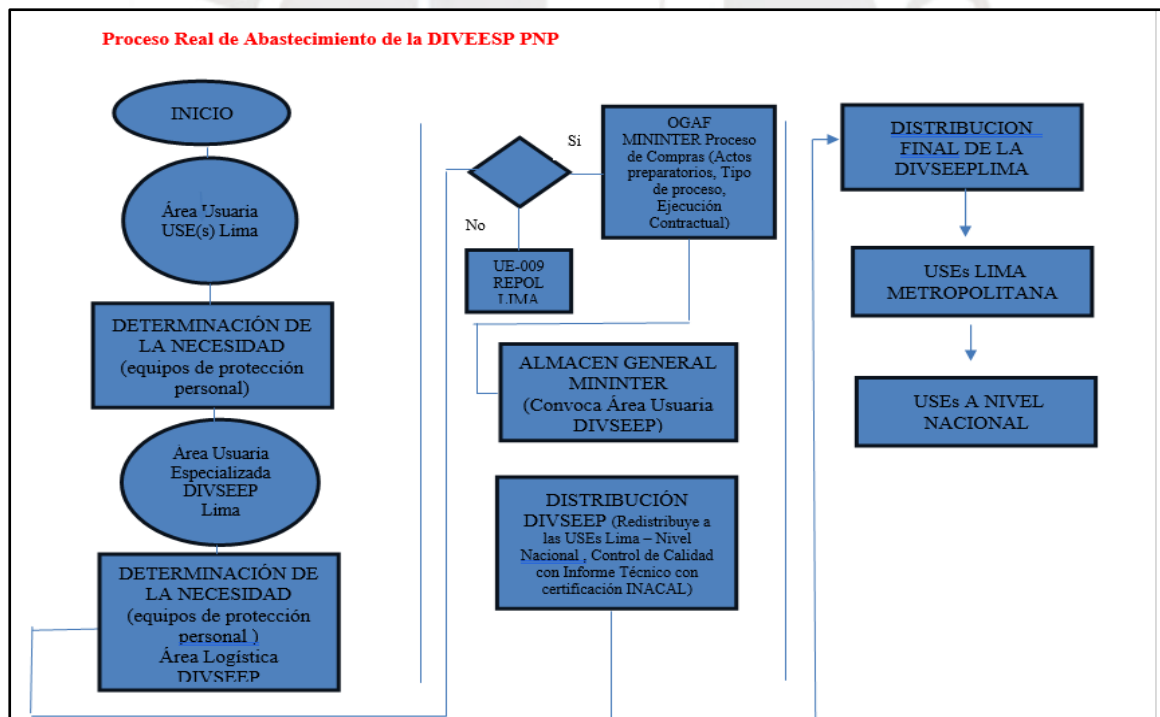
Proceso Real de Abastecimiento de la DIVEESP PNP

INICIO

Área Usuaria USE(s) Lima

DETERMINACIÓN DE LA NECESIDAD (equipos de protección personal)

Área Usuaria Especializada DIVSEEP Lima

DETERMINACIÓN DE LA NECESIDAD (equipos de protección personal ) Área Logística DIVSEEP

Si

No

UE-009 REPOL LIMA

OGAF MININTER Proceso de Compras (Actos preparatorios, Tipo de proceso, Ejecución Contractual)

ALMACEN GENERAL MININTER (Convoca Área Usuaria DIVSEEP)

DISTRIBUCIÓN DIVSEEP (Redistribuye a las USEs Lima – Nivel Nacional , Control de Calidad con Informe Técnico con certificación INACAL)

DISTRIBUCION FINAL DE LA DIVSEEPLIMA

USEs LIMA METROPOLITANA

USEs A NIVEL NACIONAL